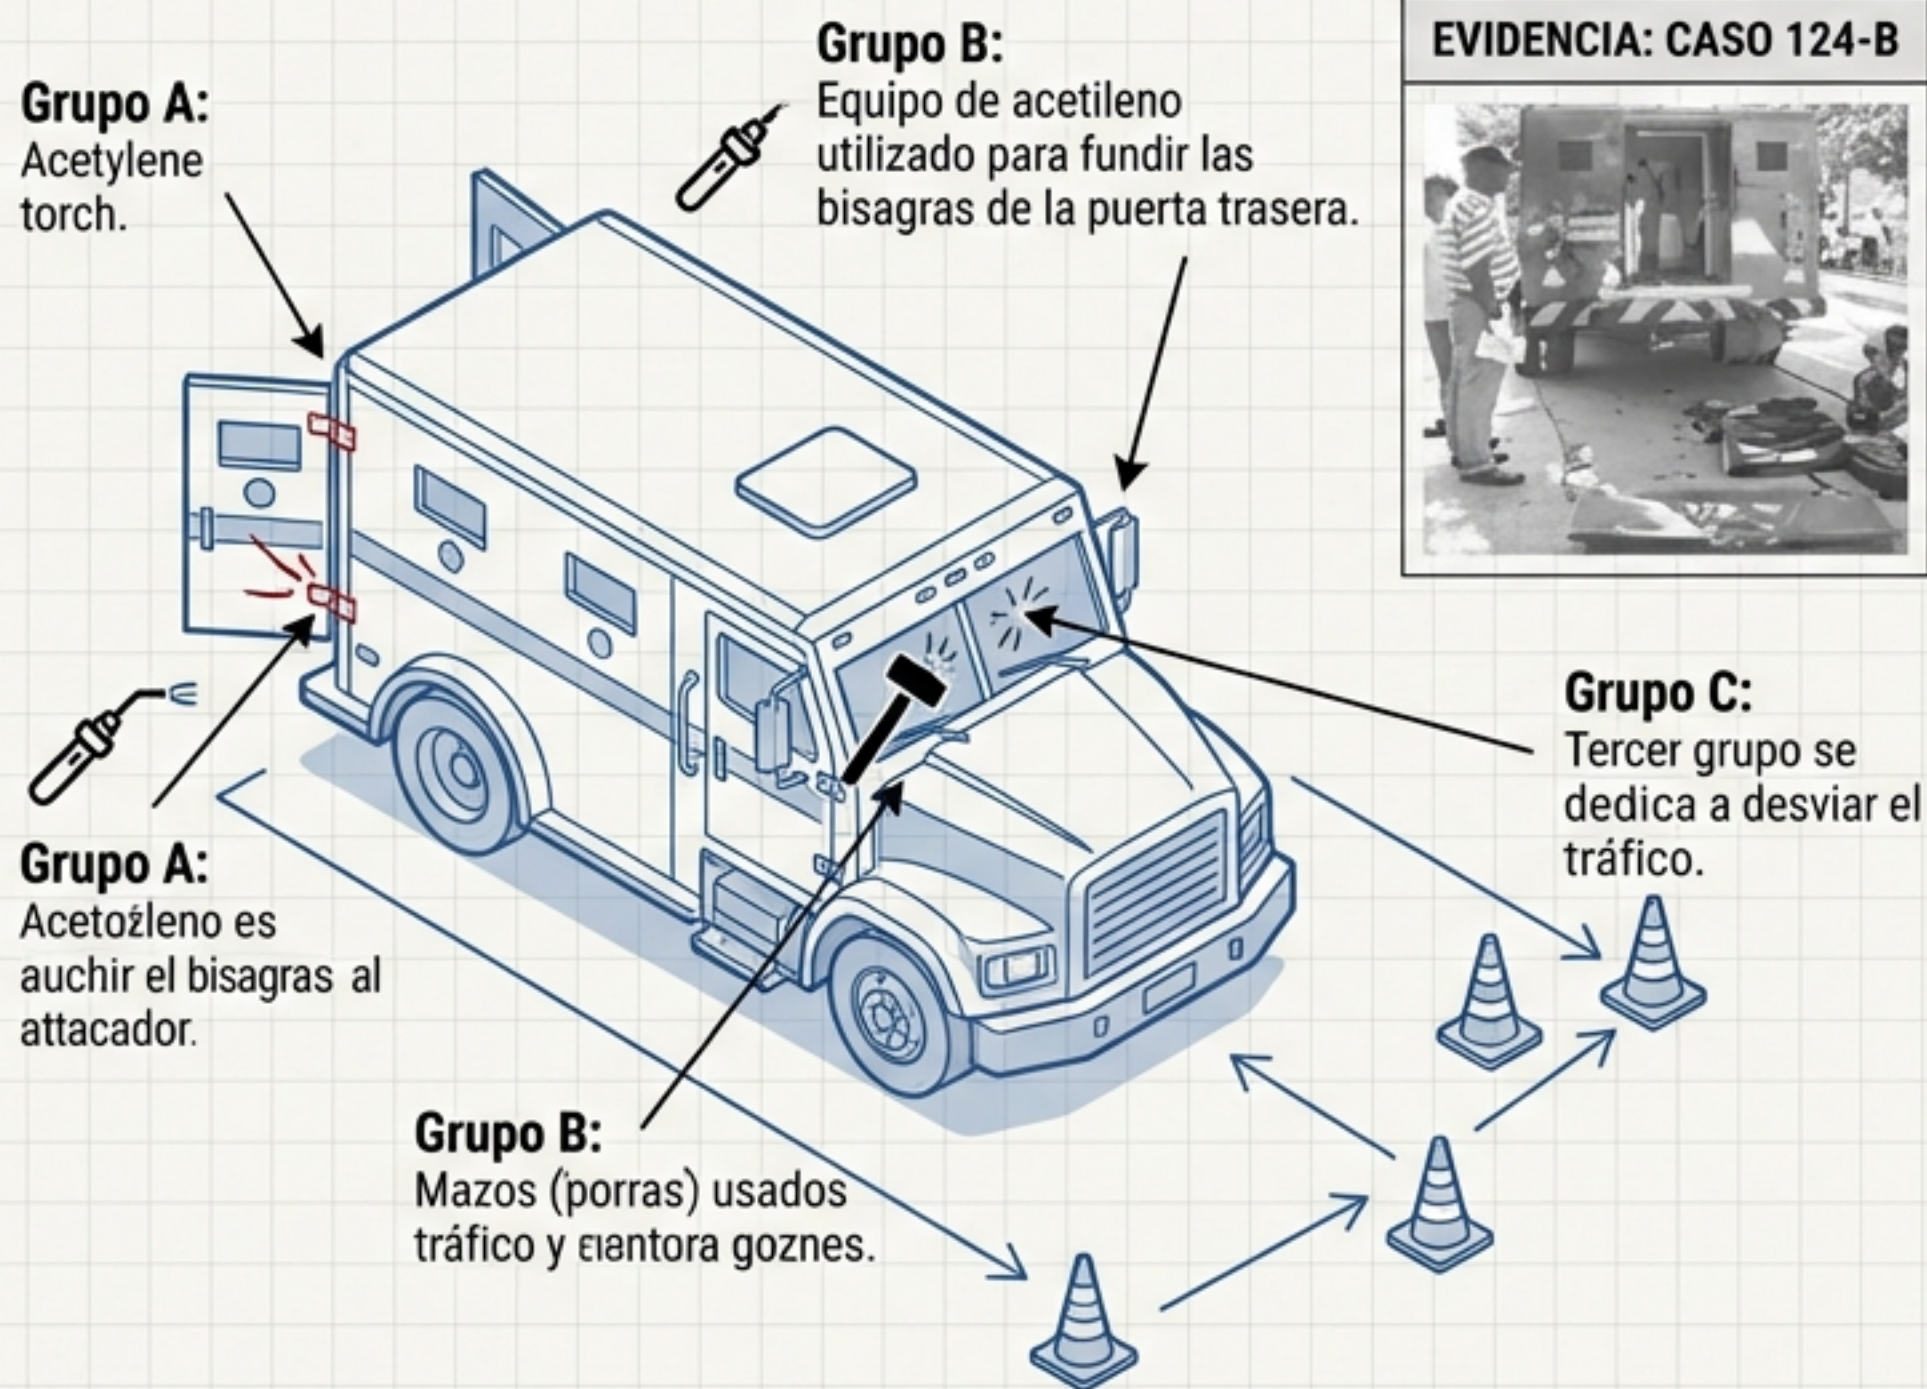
Grupo A:
Acetylene torch.

Grupo B:
Equipo de acetileno utilizado para fundir las bisagras de la puerta trasera.

EVIDENCIA: CASO 124-B

Grupo C:
Tercer grupo se dedica a desviar el tráfico.

Grupo A:
Acetoźleno es auchir el bisagras al attacador.

Grupo B:
Mazos (porras) usados tráfico y eiantora goznes.